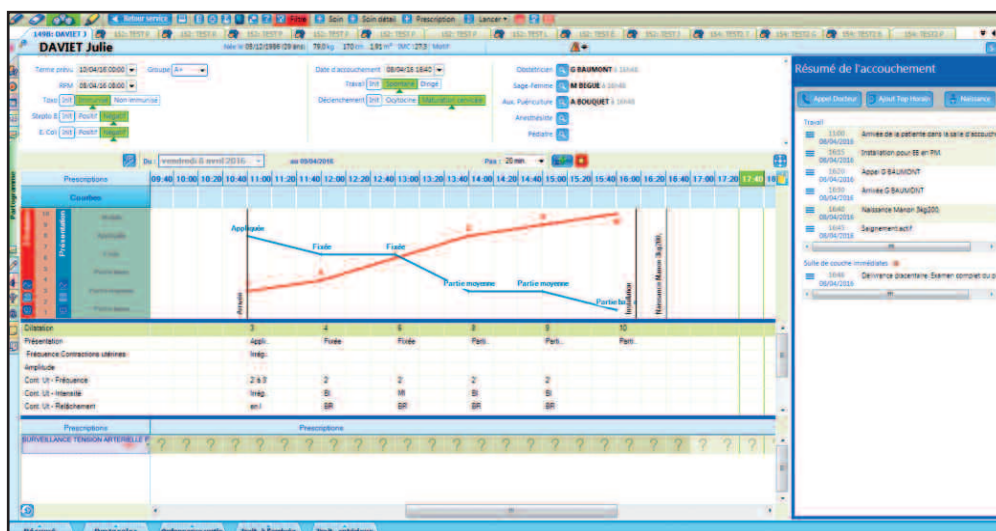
Retour service  Filtre  Soin  Soin détail  Prescription  Lancer

149B: DAVIET J

DAVIET Julie

Née le 09/12/1986 (29 ans) 78.0kg 170cm 1,91 m² IMC 27,0

Terme prévu 10/04/16 00:00  Groupe A+
RPM 08/04/16 08:00
Toxo Inf Immunisé Non immunisé
Strepto B Inf Positif Négatif
E.Coli Inf Positif Négatif

Date d'accouchement 08/04/16 16:40
Travail Inf Spontané Dirigé
Déclenchement Inf Ocytocine Maturation cervicale

Obstétricien G BAUMONT
Sage-femme M BEGUE
Aux. Puériculture A BOUQUET
Anesthésiste
Pédiatre

Du : vendredi 8 avril 2016  au 09/04/2016  Pas : 20 min

Prescriptions
09:40 10:00 10:20 10:40 11:00 11:20 11:40 12:00 12:20 12:40 13:00 13:20 13:40 14:00 14:20 14:40 15:00 15:20 15:40 16:00 16:20 16:40 17:00 17:20 17:40

Courbes

Présentation

Appliquée  Fixée  Fixée  Partie moyenne  Partie moyenne  Partie basse

Arrivée  Installation  Naissance Manon 3kg200

| Dilatation | 3 | 4 | 6 | 8 | 9 | 10 |
|---|---|---|---|---|---|---|
| Présentation | Appli. | Fixée | Fixée | Parti. | Parti. | Parti. |
| Fréquence Contractions utérines | Irrég. | | | | | |
| Amplitude | | | | | | |
| Cont. Ut - Fréquence | 2 à 3 | 2 | 2 | 2 | 2 | |
| Cont. Ut - Intensité | Irrég. | Bi | Mi | Bi | Bi | |
| Cont. Ut - Relâchement | en i | BR | BR | BR | BR | |

Prescriptions
SURVEILLANCE TENSION ARTERIELLE P
? ? ? ? ? ? ? ? ? ? ? ? ? ? ? ? ? ? ? ? ? ? ? ? ? ? ?

Résumé de l'accouchement

Appel Docteur  Ajout Top Horaire  Naissance

Travail
11:00 08/04/2016 Arrivée de la patiente dans la salle d'accouch
09:55 08/04/2016 Installation pour EE en PM
16:00 08/04/2016 Appel G BAUMONT
16:00 08/04/2016 Arrivée G BAUMONT
16:40 08/04/2016 Naissance Manon 3kg200
16:40 08/04/2016 Saignement actif

Suite de couche immédiates
16:40 08/04/2016 Délivrance placentaire: Examen complet ou p